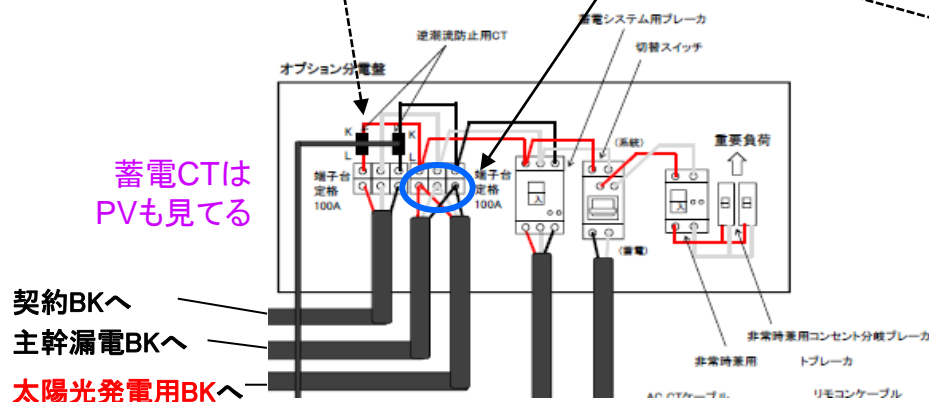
逆潮流防止用CT

蓄電システム用ブレーカ

切替スイッチ

オプション分電盤

K

L

K

L

(系統)

重要負荷

端子台
定格
100A

端子台
定格
100A

入

入

(蓄電)

蓄電CTは
PVも見てる

契約BKへ

主幹漏電BKへ

太陽光発電用BKへ

非常時兼用コンセント分岐ブレーカ

非常時兼用

トブレーカ

AC CTケーブル

リモコンケーブル